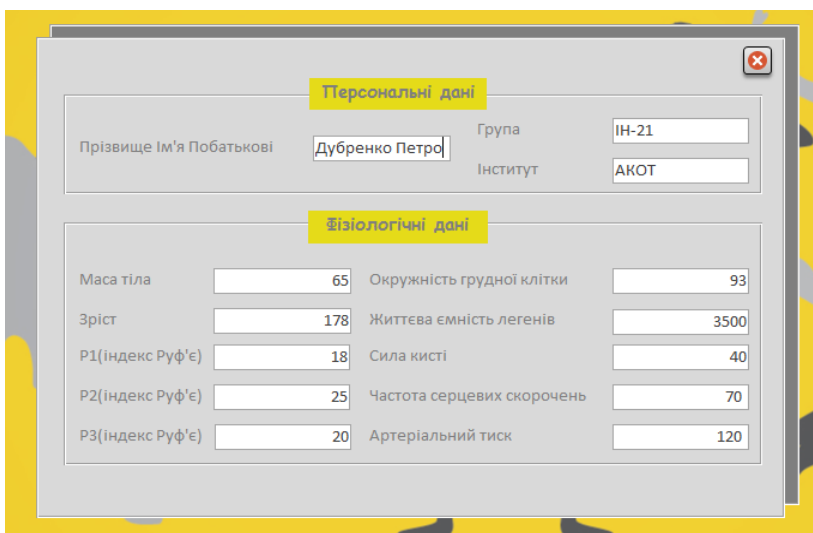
Персональні дані

Прізвище Ім'я Побатькові | Дубренко Петро

Група | ІН-21

Інститут | АКОТ

Фізіологічні дані

| Маса тіла | 65 | Окружність грудної клітки | 93 |
|---|---|---|---|
| Зріст | 178 | Життєва ємність легенів | 3500 |
| Р1(індекс Руф'є) | 18 | Сила кисті | 40 |
| Р2(індекс Руф'є) | 25 | Частота серцевих скорочень | 70 |
| Р3(індекс Руф'є) | 20 | Артеріальний тиск | 120 |